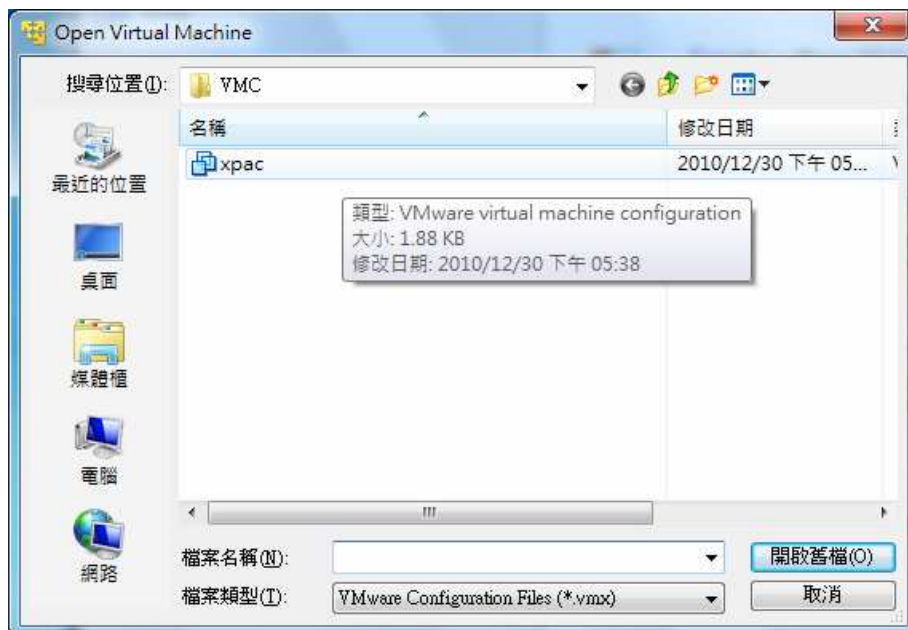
Open Virtual Machine

搜尋位置(I): VMC

名稱
修改日期

xpac
2010/12/30 下午 05...

類型: VMware virtual machine configuration
大小: 1.88 KB
修改日期: 2010/12/30 下午 05:38

最近的位置

桌面

媒體櫃

電腦

網路

檔案名稱(N):

檔案類型(T): VMware Configuration Files (*.vmx)

開啟舊檔(O)

取消